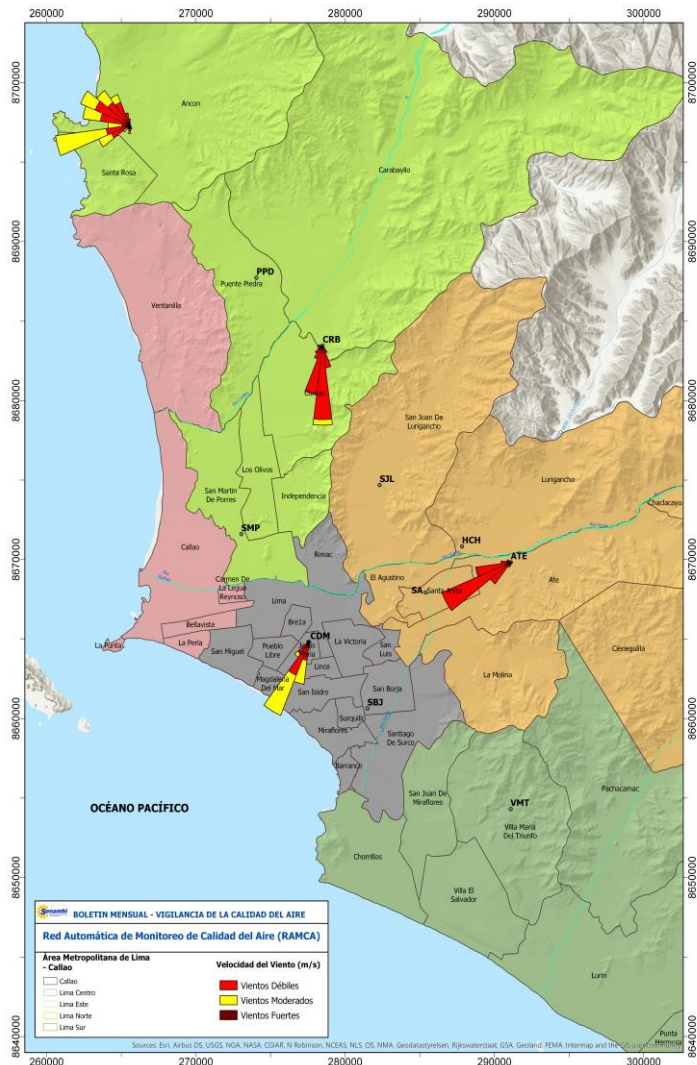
260000 270000 280000 290000 300000

8700000
8690000
8680000
8670000
8660000
8650000
8640000

Ancon
Santa Rosa
Carabayllo
PPD
Puente Piedra
Ventanilla
CRB
Comas
San Juan De Lurigancho
Los Olivos
SJL
Lurigancho
San Martin De Porres
Independencia
Chaclacayo
SMP
HCH
Callao
Rimac
ATE
El Agustino
Carmen De La Legua Reynoso
SA
Santa Anita
Ate
Lima
Bellavista
Breña
La Perla
CDM
La Victoria
Cieneguilla
La Punta
San Miguel
Pueblo Libre
Jesus Maria
Lince
San Luis
La Molina
Magdalena Del Mar
San Isidro
San Borja
SBJ
Surquillo
Miraflores
Santiago De Surco
Barranco
OCÉANO PACÍFICO
San Juan De Miraflores
VMT
Pachacamac
Villa Maria Del Triunfo
Chorrillos
Villa El Salvador
Lurin
Punta Hermosa

Senamhi
BOLETIN MENSUAL - VIGILANCIA DE LA CALIDAD DEL AIRE
Red Automática de Monitoreo de Calidad del Aire (RAMCA)

Área Metropolitana de Lima - Callao
Callao
Lima Centro
Lima Este
Lima Norte
Lima Sur

Velocidad del Viento (m/s)
Vientos Débiles
Vientos Moderados
Vientos Fuertes

Sources: Esri, Airbus DS, USGS, NGA, NASA, CGIAR, N Robinson, NCEAS, NLS, OS, NMA, Geodatastyrelsen, Rijkswaterstaat, GSA, Geoland, FEMA, Intermap and the GIS user community